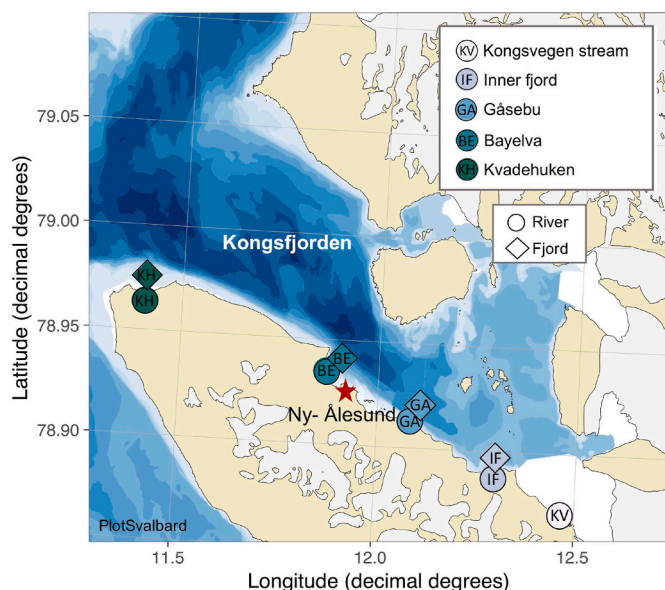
KV Kongsvegen stream
IF Inner fjord
GA Gåsebu
BE Bayelva
KH Kvadehuken

River
Fjord

Kongsfjorden

KH
KH
BE
BE
Ny- Ålesund
GA
GA
IF
IF
KV

PlotSvalbard

Latitude (decimal degrees)
79.05
79.00
78.95
78.90

11.5
12.0
12.5
Longitude (decimal degrees)